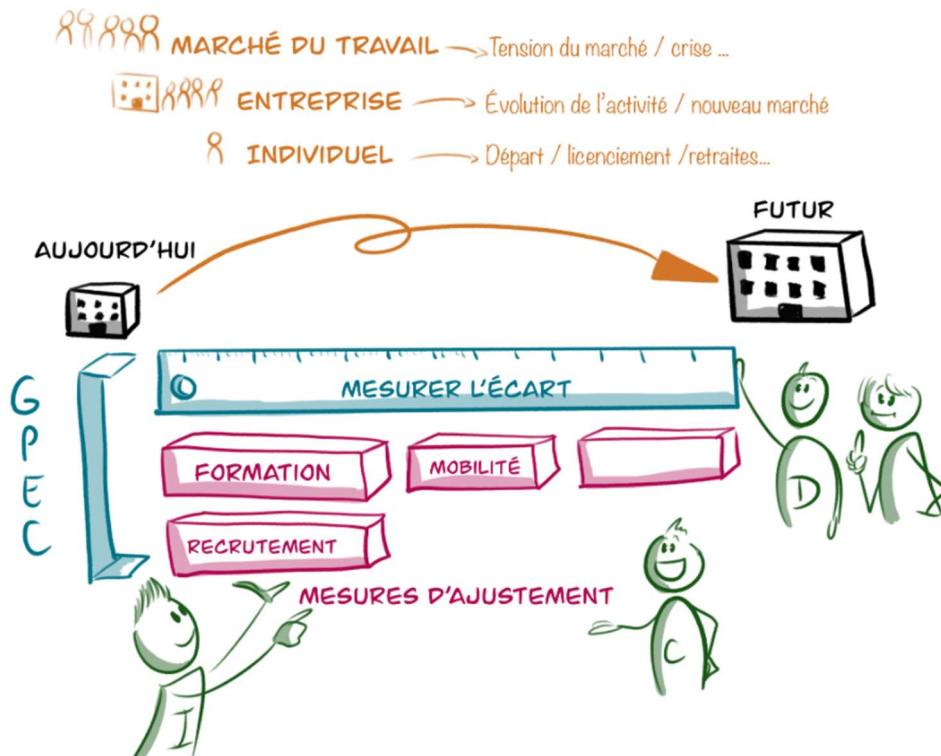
MARCHÉ DU TRAVAIL → Tension du marché / crise ...

ENTREPRISE → Évolution de l'activité / nouveau marché

INDIVIDUEL → Départ / licenciement /retraites...

AUJOURD'HUI

FUTUR

GPEC

MESURER L'ÉCART

FORMATION

MOBILITÉ

RECRUTEMENT

MESURES D'AJUSTEMENT

D

C

I